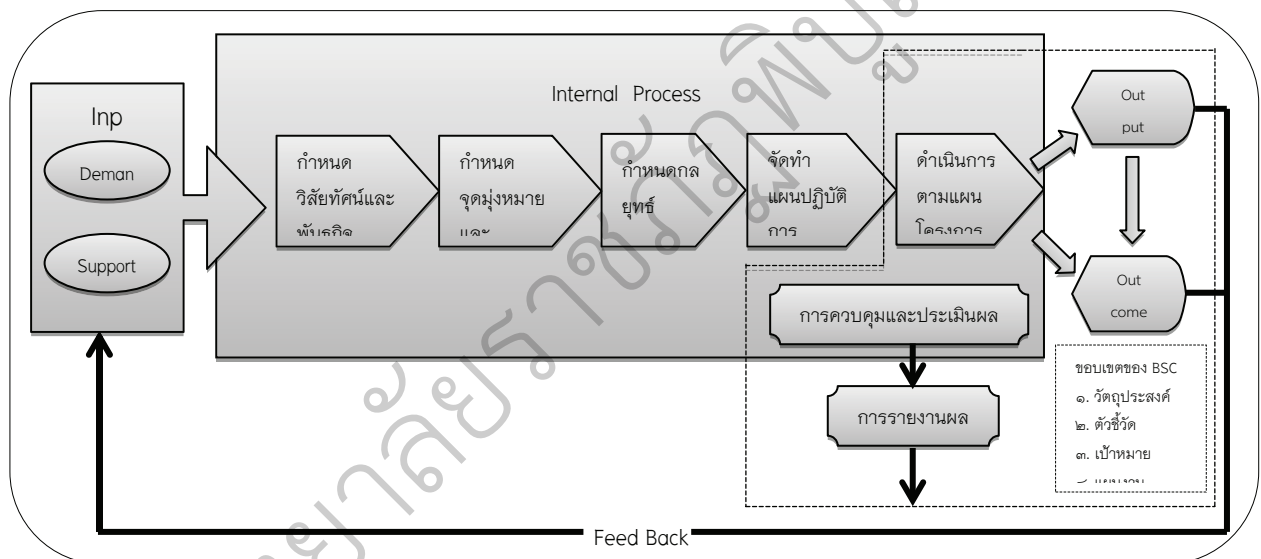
Inp

Deman

Support

Internal Process

กำหนด วิสัยทัศน์และ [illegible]

กำหนด จุดมุ่งหมาย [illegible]

กำหนดกล ยุทธ์

จัดทำ แผนปฏิบัติ การ

ดำเนินการ ตามแผน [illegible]

Out put

Out come

การควบคุมและประเมินผล

การรายงานผล

ขอบเขตของ BSC
๑. วัตถุประสงค์
๒. ตัวชี้วัด
๓. เป้าหมาย
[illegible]

Feed Back